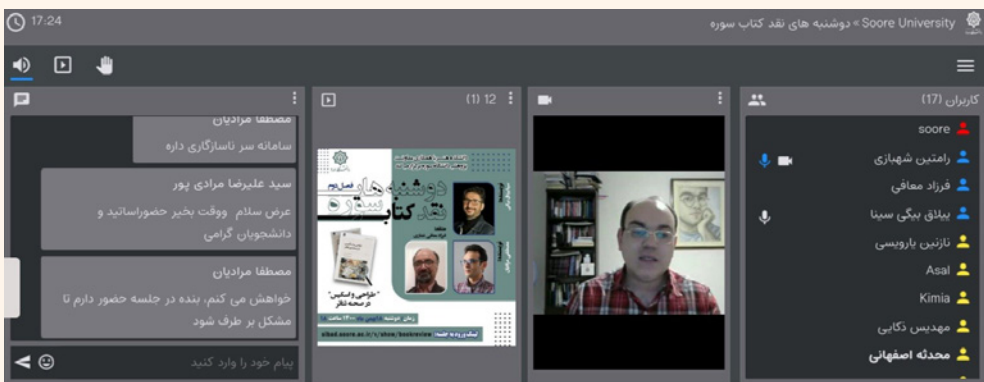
17:24
Soore University » دوشنبه های نقد کتاب سوره

کاربران (17)
soore
رامتین شهبازی
فرزاد معافی
ییلاق بیگی سینا
نازنین بارویسی
Asal
Kimia
مهدیس ذکایی
محدثه اصفهانی

(1) 12

دوشنبه های نقد کتاب سوره
فصل دوم
"طراحی و اسکیس" در محله نظر
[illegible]
زمان: دوشنبه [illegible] ساعت ۱۴:۰۰
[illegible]
alsd.soore.ac.ir/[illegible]/bookreview

مصطفا مرادیان
سامانه سر ناسازگاری داره

سید علیرضا مرادی پور
عرض سلام وقت بخیر حضوراساتید و دانشجویان گرامی

مصطفا مرادیان
خواهش می کنم، بنده در جلسه حضور دارم تا مشکل بر طرف شود

پیام خود را وارد کنید